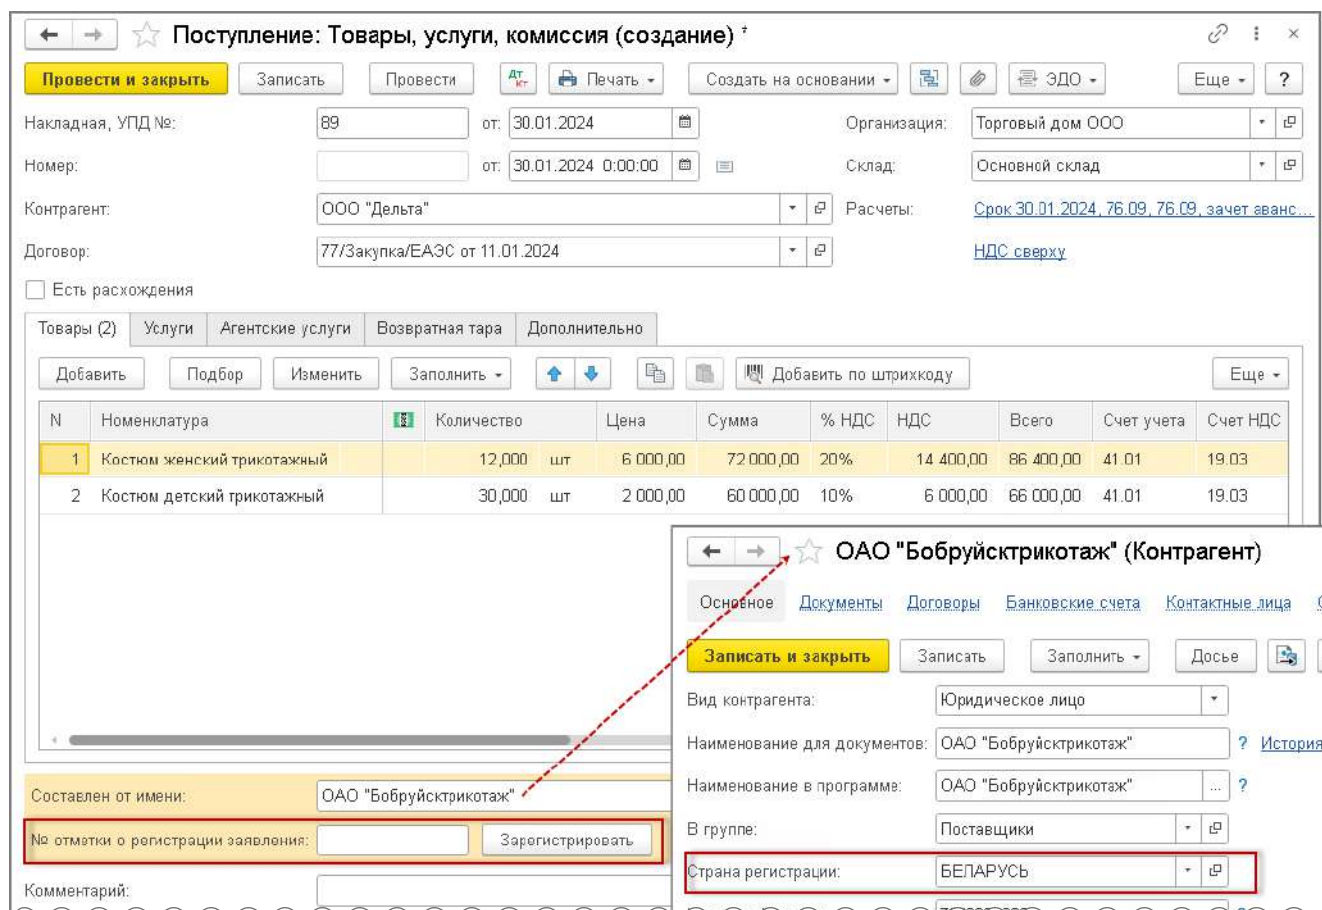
Поступление: Товары, услуги, комиссия (создание) *

Провести и закрыть | Записать | Провести | Печать | Создать на основании | ЭДО | Еще | ?

Накладная, УПД №: 89 от: 30.01.2024

Организация: Торговый дом ООО

Номер: от: 30.01.2024 0:00:00

Склад: Основной склад

Контрагент: ООО "Дельта"

Расчеты: Срок 30.01.2024, 76.09, 76.09, зачет аванс...

Договор: 77/Закупка/ЕАЭС от 11.01.2024

НДС сверху

Есть расхождения

Товары (2) | Услуги | Агентские услуги | Возвратная тара | Дополнительно

Добавить | Подбор | Изменить | Заполнить | Добавить по штрихкоду | Еще

| N | Номенклатура | | Количество | | Цена | Сумма | % НДС | НДС | Всего | Счет учета | Счет НДС |
|---|---|---|---|---|---|---|---|---|---|---|---|
| 1 | Костюм женский трикотажный | | 12,000 | шт | 6 000,00 | 72 000,00 | 20% | 14 400,00 | 86 400,00 | 41.01 | 19.03 |
| 2 | Костюм детский трикотажный | | 30,000 | шт | 2 000,00 | 60 000,00 | 10% | 6 000,00 | 66 000,00 | 41.01 | 19.03 |

Составлен от имени: ОАО "Бобруйсктрикотаж"

№ отметки о регистрации заявления: Зарегистрировать

Комментарий:

ОАО "Бобруйсктрикотаж" (Контрагент)

Основное | Документы | Договоры | Банковские счета | Контактные лица

Записать и закрыть | Записать | Заполнить | Досье

Вид контрагента: Юридическое лицо

Наименование для документов: ОАО "Бобруйсктрикотаж" ? История

Наименование в программе: ОАО "Бобруйсктрикотаж" ?

В группе: Поставщики

Страна регистрации: БЕЛАРУСЬ